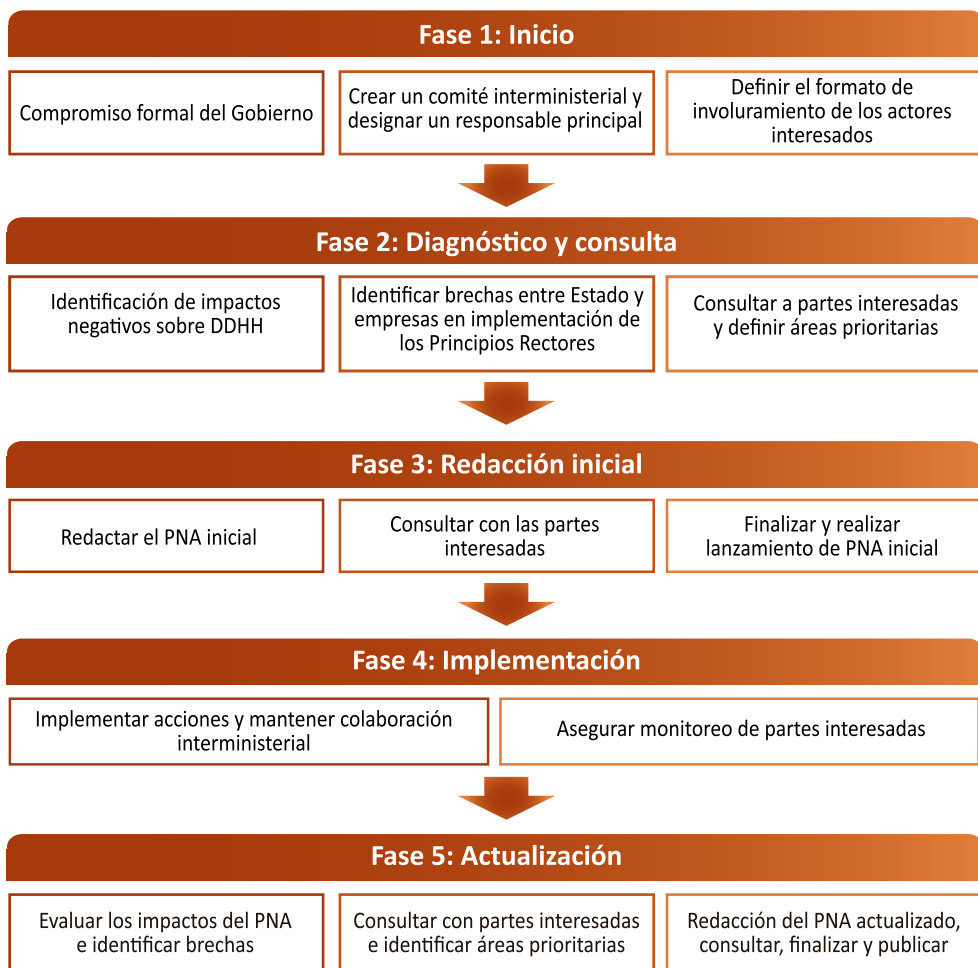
Fase 1: Inicio

Compromiso formal del Gobierno

Crear un comité interministerial y designar un responsable principal

Definir el formato de involuramiento de los actores interesados

Fase 2: Diagnóstico y consulta

Identificación de impactos negativos sobre DDHH

Identificar brechas entre Estado y empresas en implementación de los Principios Rectores

Consultar a partes interesadas y definir áreas prioritarias

Fase 3: Redacción inicial

Redactar el PNA inicial

Consultar con las partes interesadas

Finalizar y realizar lanzamiento de PNA inicial

Fase 4: Implementación

Implementar acciones y mantener colaboración interministerial

Asegurar monitoreo de partes interesadas

Fase 5: Actualización

Evaluar los impactos del PNA e identificar brechas

Consultar con partes interesadas e identificar áreas prioritarias

Redacción del PNA actualizado, consultar, finalizar y publicar